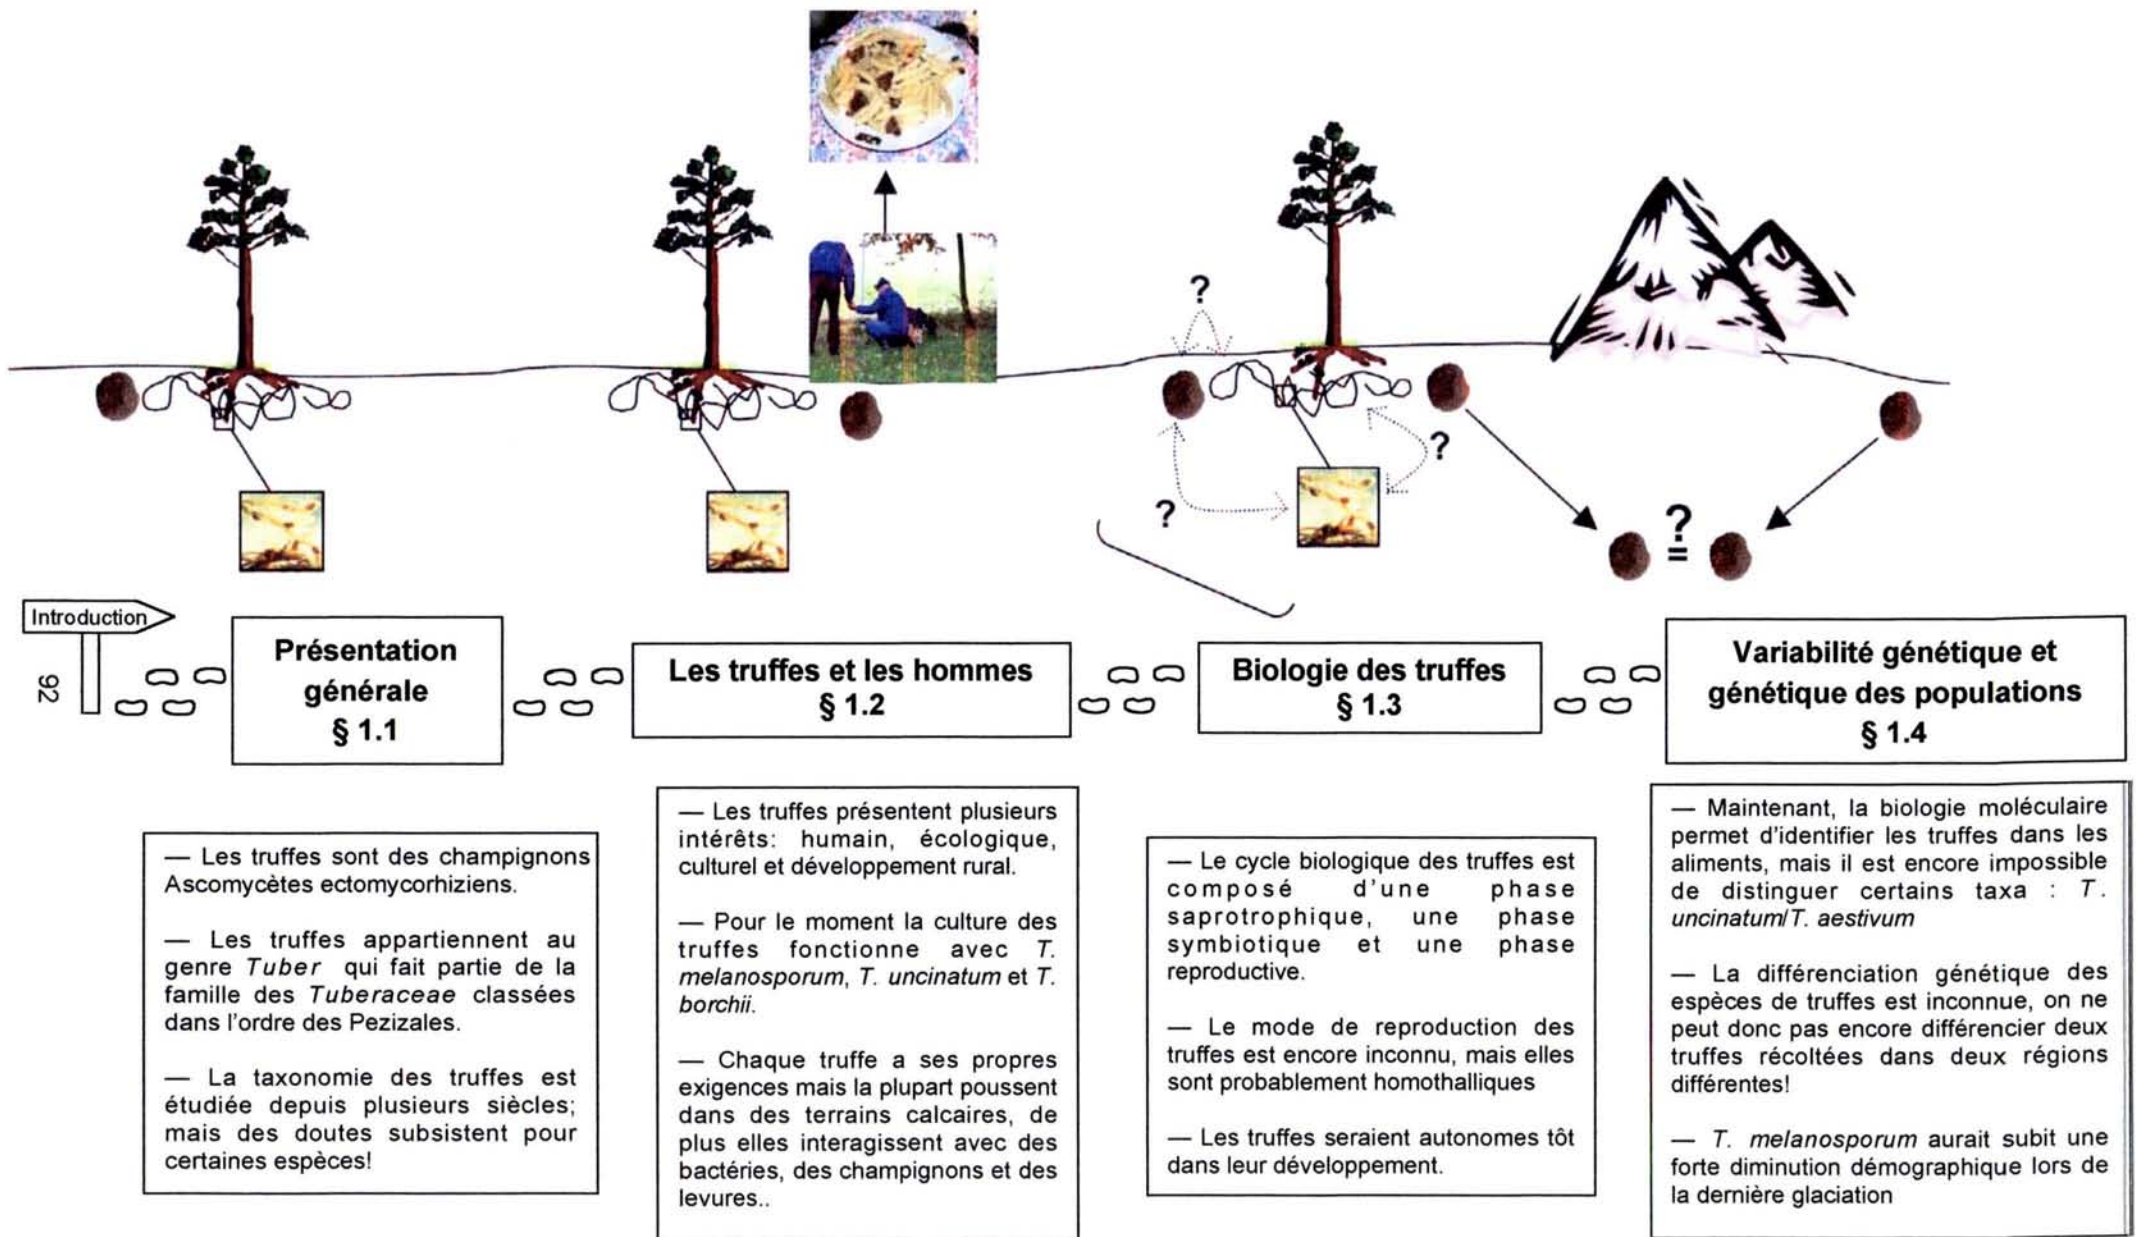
?

?

?

?

Introduction

92

Présentation générale
§ 1.1

Les truffes et les hommes
§ 1.2

Biologie des truffes
§ 1.3

Variabilité génétique et génétique des populations
§ 1.4

— Les truffes sont des champignons Ascomycètes ectomycorhiziens.

— Les truffes appartiennent au genre *Tuber* qui fait partie de la famille des *Tuberaceae* classées dans l'ordre des Pezizales.

— La taxonomie des truffes est étudiée depuis plusieurs siècles; mais des doutes subsistent pour certaines espèces!

— Les truffes présentent plusieurs intérêts: humain, écologique, culturel et développement rural.

— Pour le moment la culture des truffes fonctionne avec *T. melanosporum*, *T. uncinatum* et *T. borchii*.

— Chaque truffe a ses propres exigences mais la plupart poussent dans des terrains calcaires, de plus elles interagissent avec des bactéries, des champignons et des levures..

— Le cycle biologique des truffes est composé d'une phase saprotrophique, une phase symbiotique et une phase reproductive.

— Le mode de reproduction des truffes est encore inconnu, mais elles sont probablement homothalliques

— Les truffes seraient autonomes tôt dans leur développement.

— Maintenant, la biologie moléculaire permet d'identifier les truffes dans les aliments, mais il est encore impossible de distinguer certains taxa : *T. uncinatum*/*T. aestivum*

— La différenciation génétique des espèces de truffes est inconnue, on ne peut donc pas encore différencier deux truffes récoltées dans deux régions différentes!

— *T. melanosporum* aurait subit une forte diminution démographique lors de la dernière glaciation